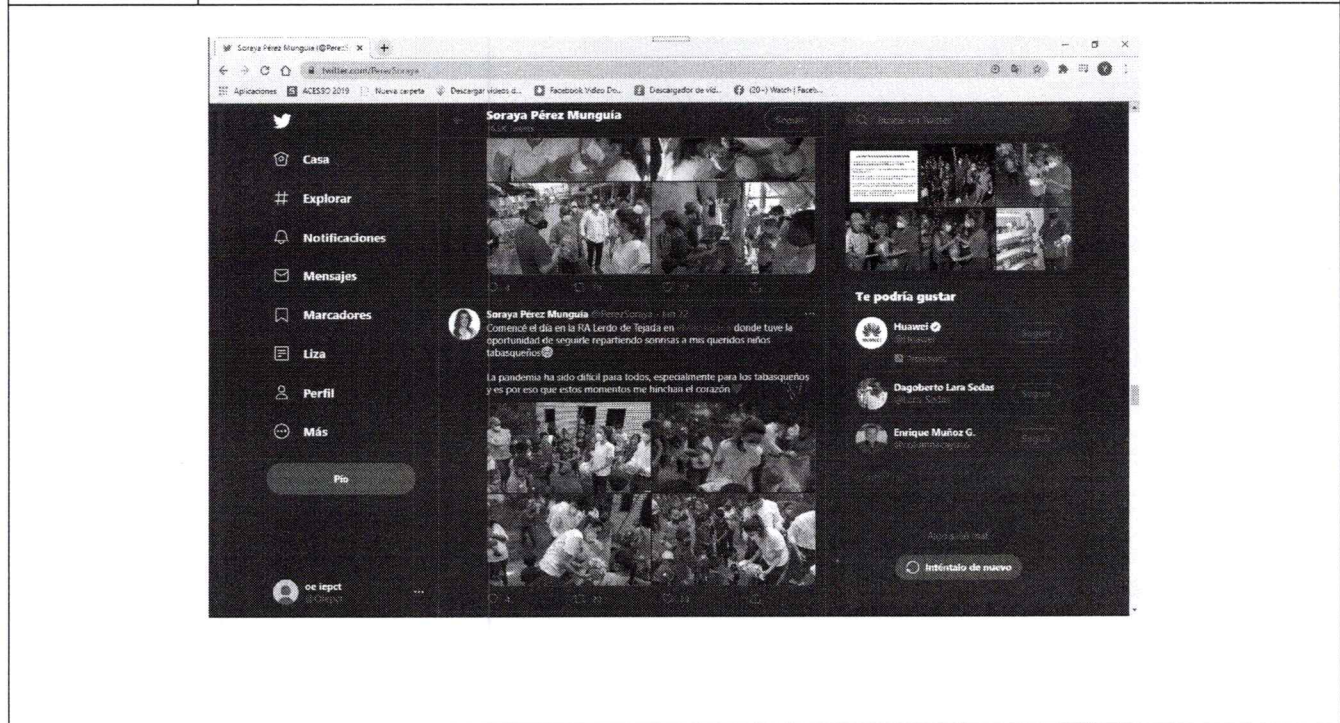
Soraya Pérez Munguía (@PerezS ×

twitter.com/PerezSoraya

Aplicaciones ACESSO 2019 Nueva carpeta Descargar videos d... Facebook Video Do... Descargador de víd... (20+) Watch | Faceb...

Soraya Pérez Munguía

Seguir

Buscar en Twitter

Casa

Explorar

Notificaciones

Mensajes

Marcadores

Liza

Perfil

Más

Pio

Soraya Pérez Munguía @PerezSoraya · Jun 22

Comencé el día en la RA Lerdo de Tejada en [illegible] donde tuve la oportunidad de seguirle repartiendo sonrisas a mis queridos niños tabasqueños

La pandemia ha sido difícil para todos, especialmente para los tabasqueños y es por eso que estos momentos me hinchan el corazón

Te podría gustar

Huawei

@Huawei

Seguir

Dagoberto Lara Sedas

Seguir

Enrique Muñoz G.

Seguir

Algo salió mal.

Inténtalo de nuevo

oe iepct

@OEiepct